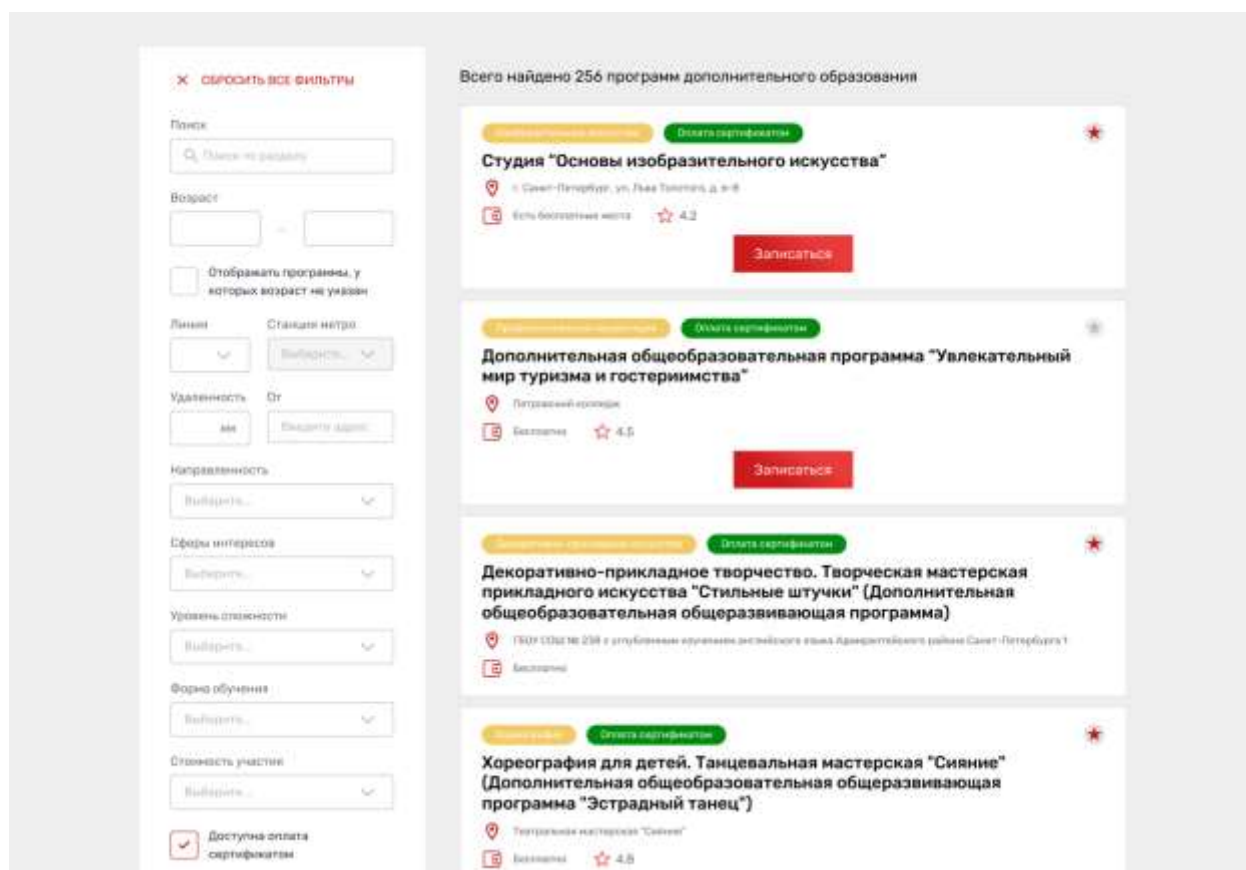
× СБРОСИТЬ ВСЕ ФИЛЬТРЫ

Поиск

Поиск по разделу

Возраст

–

Отображать программы, у которых возраст не указан

Линия

Станция метро

Выберите...

Удаленность

От

км

Введите адрес

Направленность

Выберите...

Сферы интересов

Выберите...

Уровень сложности

Выберите...

Форма обучения

Выберите...

Стоимость участия

Выберите...

Доступна оплата сертификатом

Всего найдено 256 программ дополнительного образования

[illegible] Оплата сертификатом

Студия "Основы изобразительного искусства"

г. Санкт-Петербург, ул. Льва Толстого, д. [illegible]

Есть бесплатные места 4.2

Записаться

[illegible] Оплата сертификатом

Дополнительная общеобразовательная программа "Увлекательный мир туризма и гостеприимства"

Петровский колледж

Бесплатно 4.5

Записаться

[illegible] Оплата сертификатом

Декоративно-прикладное творчество. Творческая мастерская прикладного искусства "Стильные штучки" (Дополнительная общеобразовательная общеразвивающая программа)

ГБОУ СОШ № 238 с углубленным изучением английского языка Адмиралтейского района Санкт-Петербурга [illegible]

Бесплатно

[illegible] Оплата сертификатом

Хореография для детей. Танцевальная мастерская "Сияние" (Дополнительная общеобразовательная общеразвивающая программа "Эстрадный танец")

Театральная мастерская "Сияние"

Бесплатно 4.8